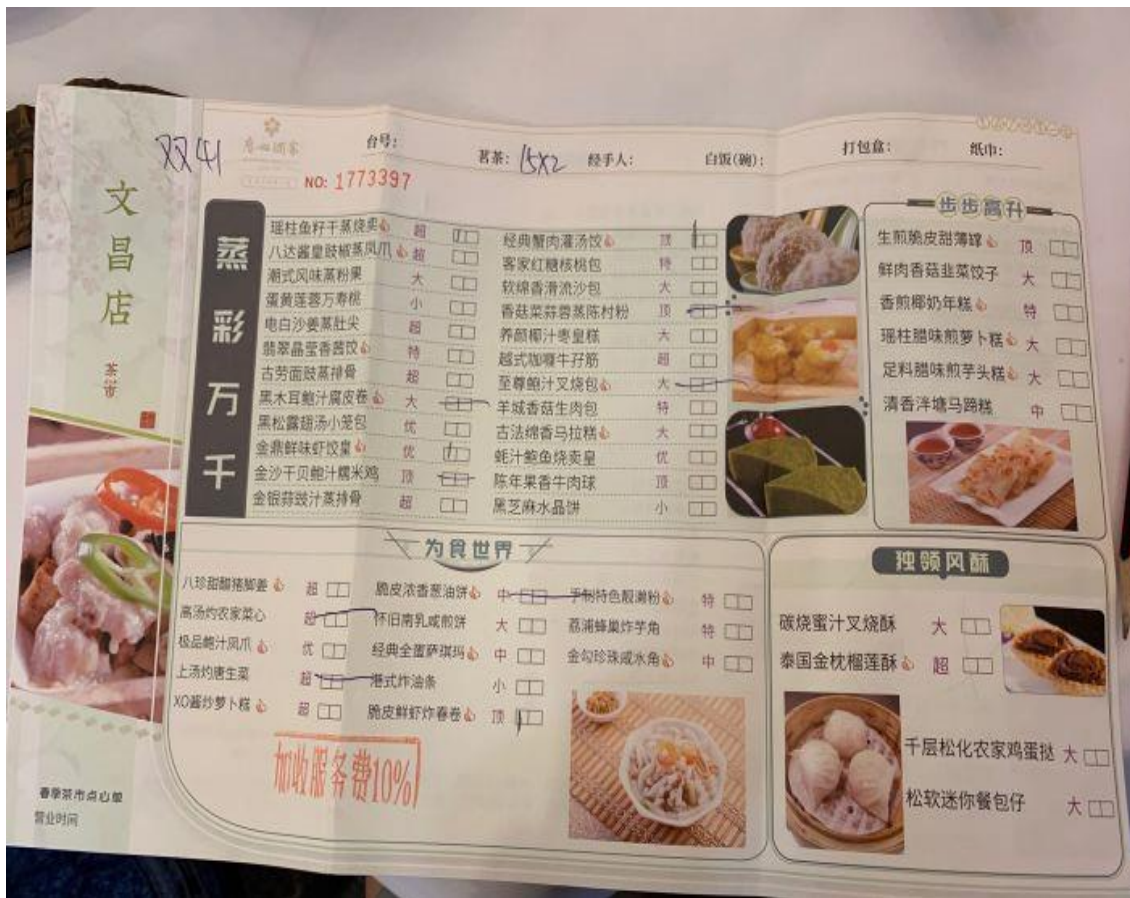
XX41

文昌店

茶苗

广州酒家

NO: 1773397

台号:

茗茶: 13X2

经手人:

白饭(碗):

打包盒:

纸巾:

蒸彩万千

| | | |
|---|---|---|
| 瑶柱鱼籽干蒸烧卖 | 超 | ☐ |
| 八达酱皇豉椒蒸凤爪 | 超 | ☐ |
| 潮式风味蒸粉果 | 大 | ☐ |
| 蛋黄莲蓉万寿桃 | 小 | ☐ |
| 电白沙姜蒸肚尖 | 超 | ☐ |
| 翡翠晶莹香菇饺 | 特 | ☐ |
| 古劳面豉蒸排骨 | 超 | ☐ |
| 黑木耳鲍汁腐皮卷 | 大 | ☐ |
| 黑松露翅汤小笼包 | 优 | ☐ |
| 金鼎鲜味虾饺皇 | 优 | ☐ |
| 金沙干贝鲍汁糯米鸡 | 顶 | ☐ |
| 金银蒜豉汁蒸排骨 | 超 | ☐ |

| | | |
|---|---|---|
| 经典蟹肉灌汤饺 | 顶 | ☐ |
| 客家红糖核桃包 | 特 | ☐ |
| 软绵香滑流沙包 | 大 | ☐ |
| 香菇菜莳蒸陈村粉 | 顶 | ☐ |
| 养颜椰汁枣皇糕 | 大 | ☐ |
| 越式咖喱牛孖筋 | 超 | ☐ |
| 至尊鲍汁叉烧包 | 大 | ☐ |
| 羊城香菇生肉包 | 特 | ☐ |
| 古法绵香马拉糕 | 大 | ☐ |
| 蚝汁鲮鱼烧卖皇 | 优 | ☐ |
| 陈年果香牛肉球 | 顶 | ☐ |
| 黑芝麻水晶饼 | 小 | ☐ |

步步高升

| | | |
|---|---|---|
| 生煎脆皮甜薄罉 | 顶 | ☐ |
| 鲜肉香菇韭菜饺子 | 大 | ☐ |
| 香煎椰奶年糕 | 特 | ☐ |
| 瑶柱腊味煎萝卜糕 | 大 | ☐ |
| 足料腊味煎芋头糕 | 大 | ☐ |
| 清香洋塘马蹄糕 | 中 | ☐ |

为食世界

| | | |
|---|---|---|
| 八珍甜醋猪脚姜 | 超 | ☐ |
| 高汤灼农家菜心 | 超 | ☐ |
| 极品鲍汁凤爪 | 优 | ☐ |
| 上汤灼唐生菜 | 超 | ☐ |
| XO酱炒萝卜糕 | 超 | ☐ |

| | | |
|---|---|---|
| 脆皮浓香葱油饼 | 中 | ☐ |
| 怀旧南乳咸煎饼 | 大 | ☐ |
| 经典全蛋萨琪玛 | 中 | ☐ |
| 港式炸油条 | 小 | ☐ |
| 脆皮鲜虾炸春卷 | 顶 | ☐ |

| | | |
|---|---|---|
| 手制特色酸菜粉 | 特 | ☐ |
| 荔浦蜂巢炸芋角 | 特 | ☐ |
| 金勾珍珠咸水角 | 中 | ☐ |

独领风酥

| | | |
|---|---|---|
| 碳烧蜜汁叉烧酥 | 大 | ☐ |
| 泰国金枕榴莲酥 | 超 | ☐ |
| 千层松化农家鸡蛋挞 | 大 | ☐ |
| 松软迷你餐包仔 | 大 | ☐ |

加收服务费10%

春季茶市点心单
营业时间